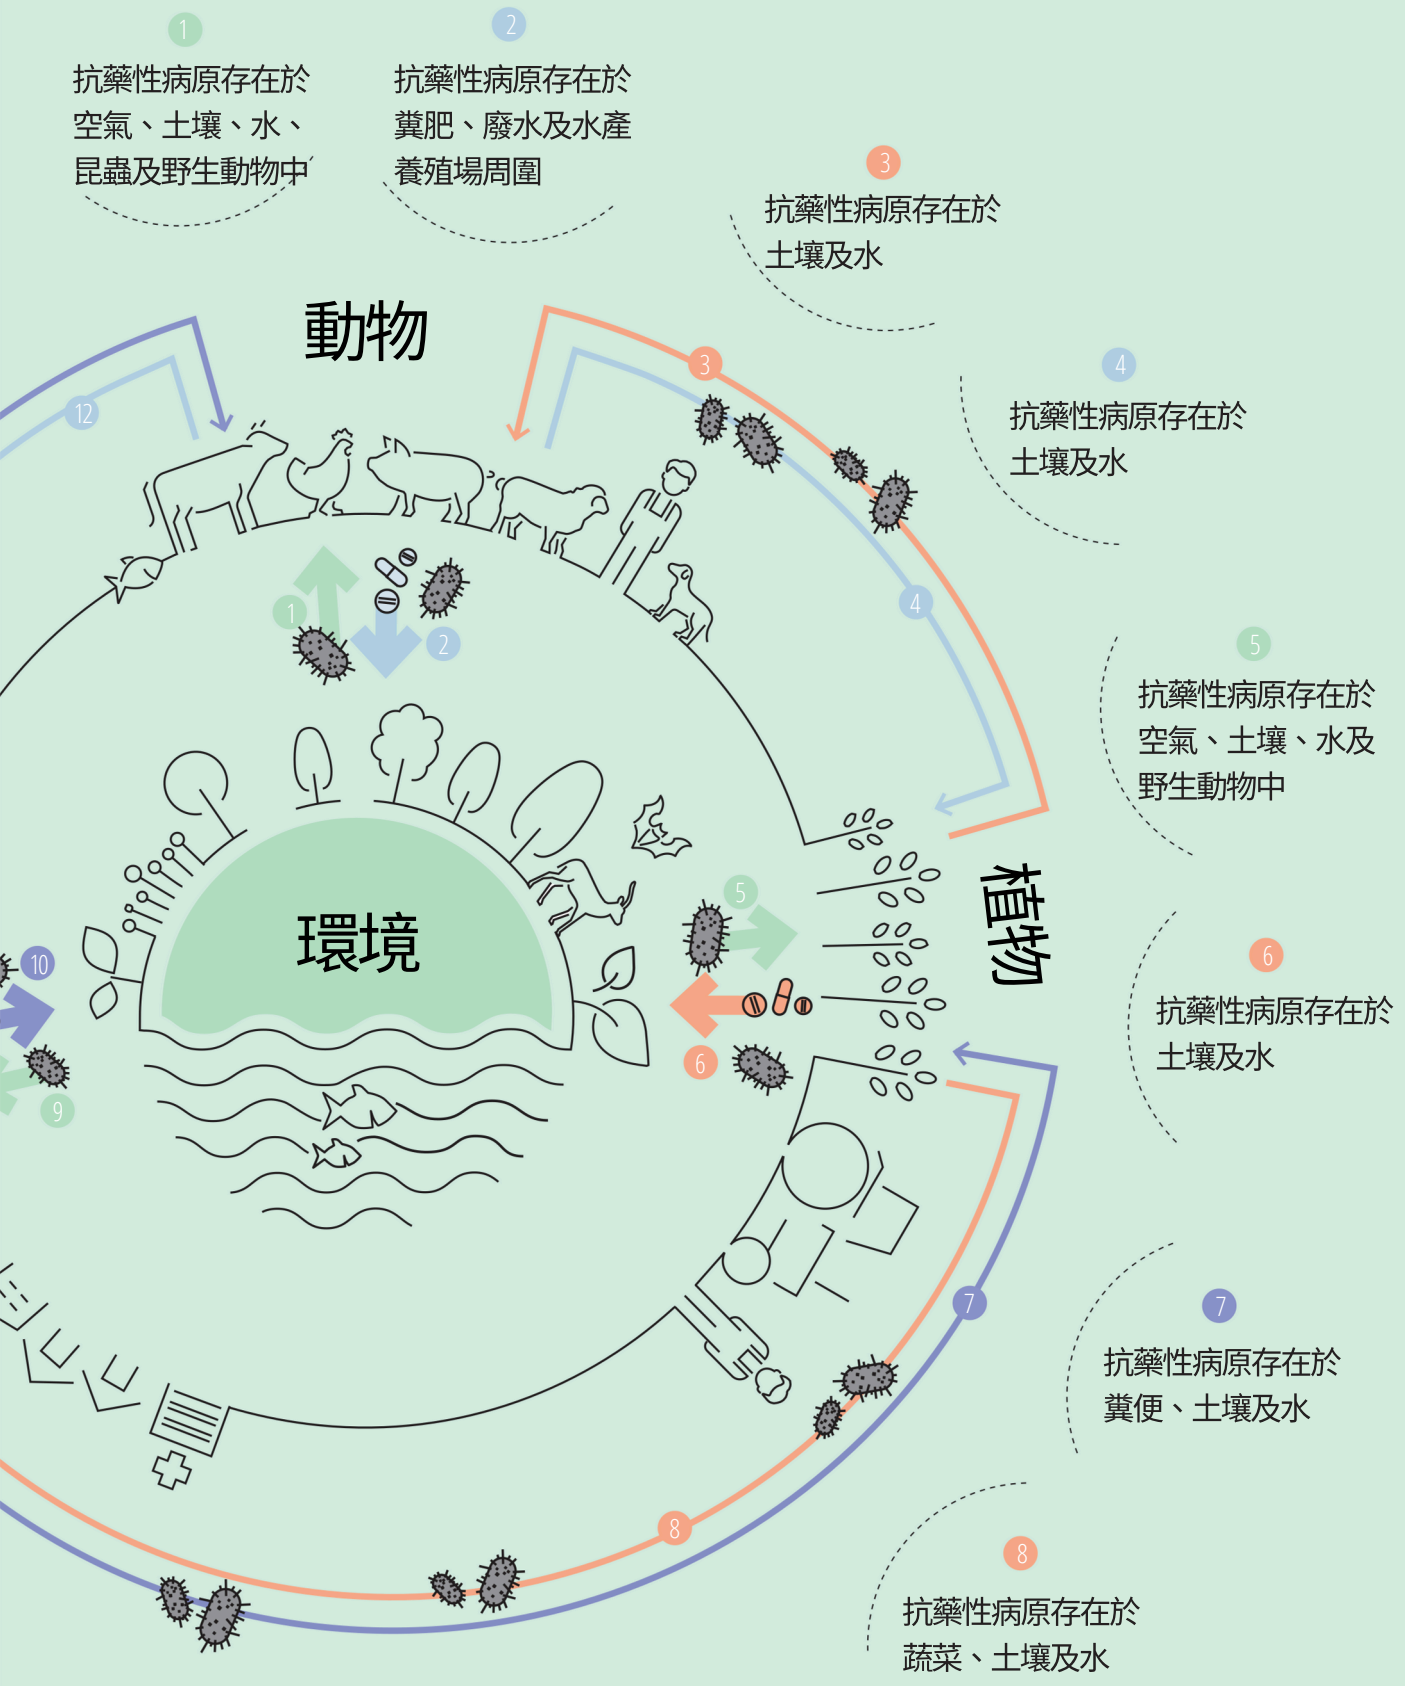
1
抗藥性病原存在於空氣、土壤、水、昆蟲及野生動物中

2
抗藥性病原存在於糞肥、廢水及水產養殖場周圍

3
抗藥性病原存在於土壤及水

動物

3

12

4
抗藥性病原存在於土壤及水

4

1

2

5
抗藥性病原存在於空氣、土壤、水及野生動物中

環境

5

植物

10

6
抗藥性病原存在於土壤及水

6

9

7

7
抗藥性病原存在於糞便、土壤及水

8

8
抗藥性病原存在於蔬菜、土壤及水